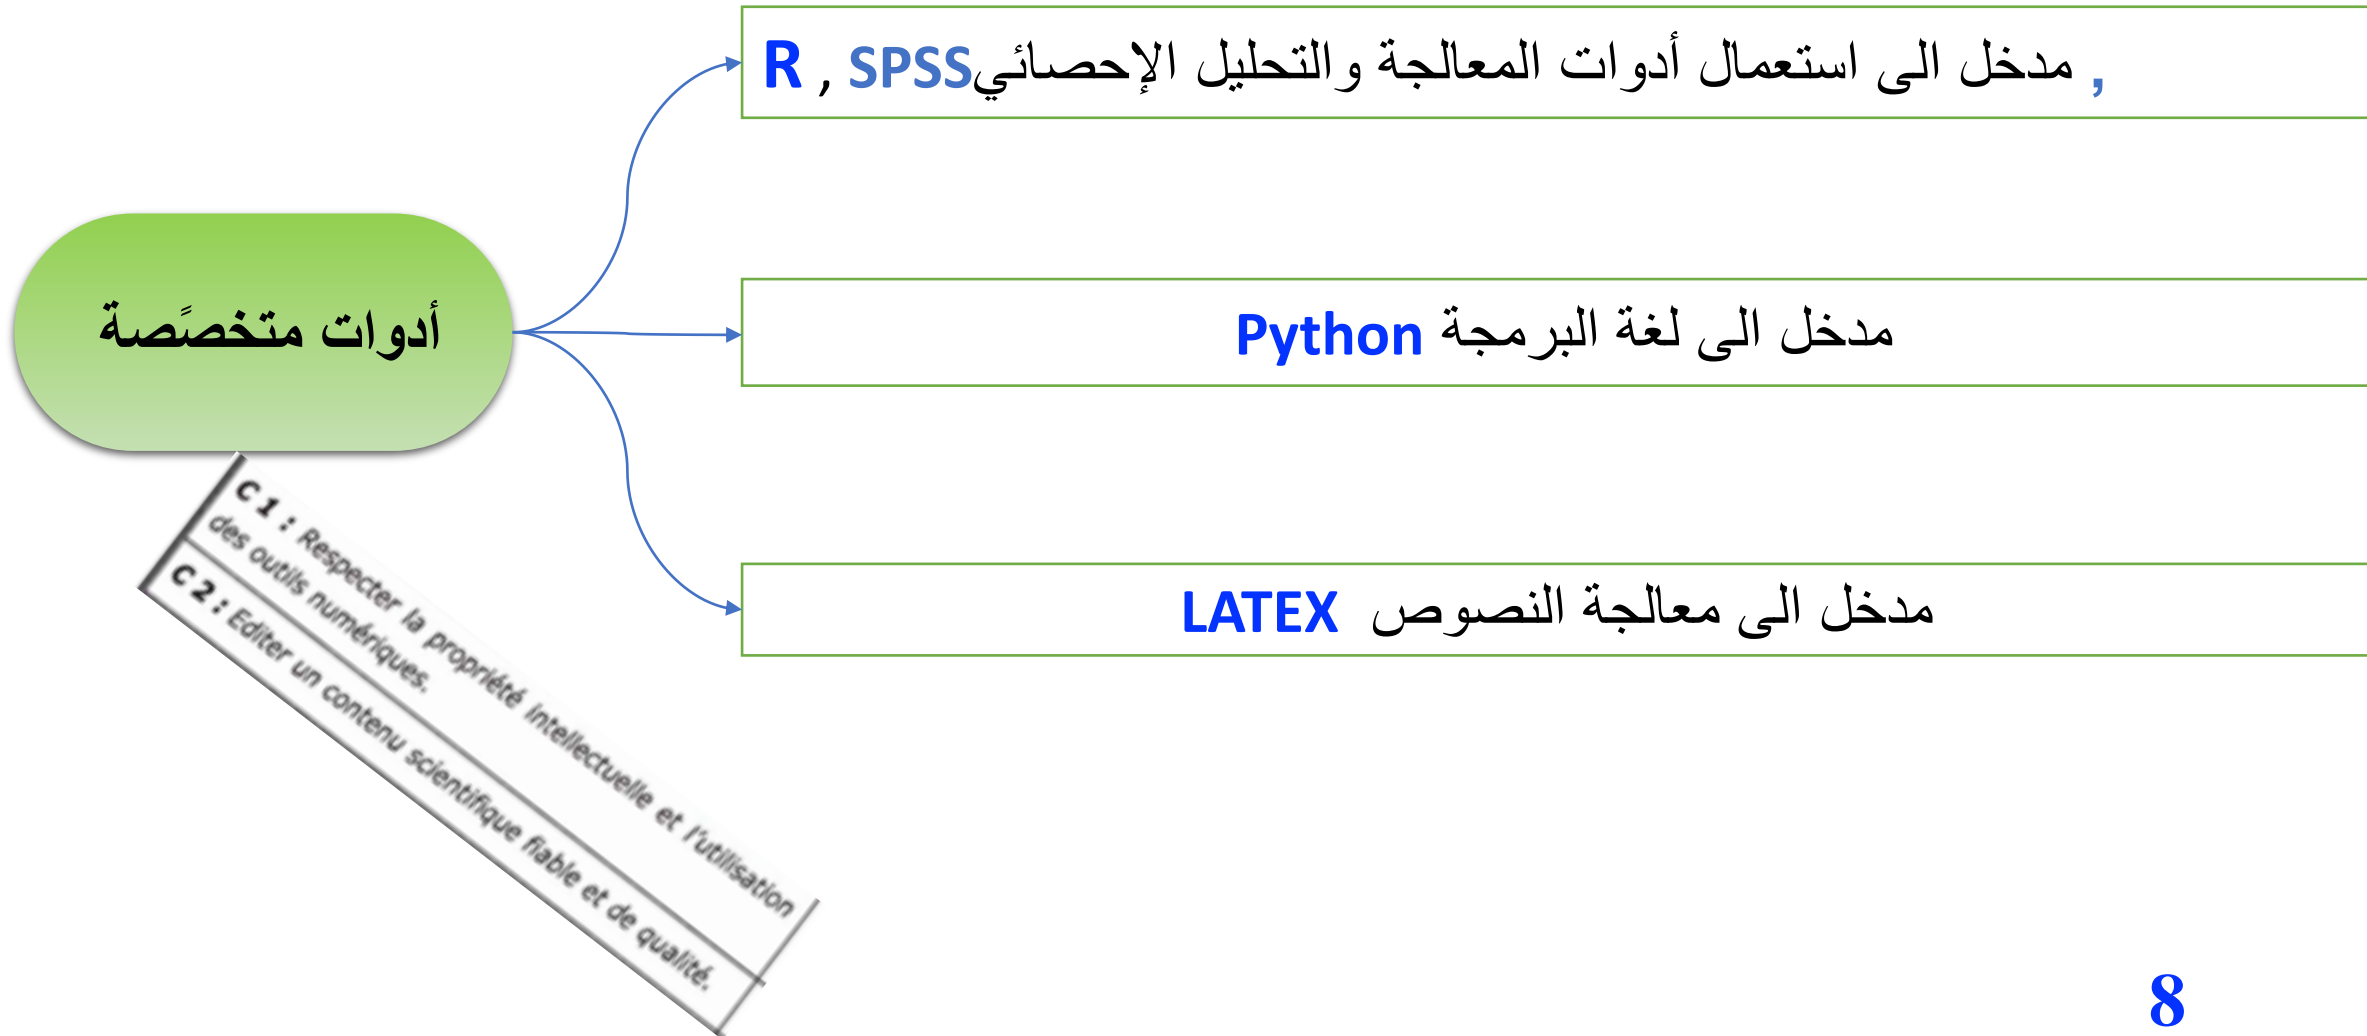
أدوات متخصّصة

, مدخل الى استعمال أدوات المعالجة و التحليل الإحصائي SPSS , R

مدخل الى لغة البرمجة Python

مدخل الى معالجة النصوص LATEX

C1 : Respecter la propriété intellectuelle et l'utilisation des outils numériques.

C2 : Editer un contenu scientifique fiable et de qualité.

8